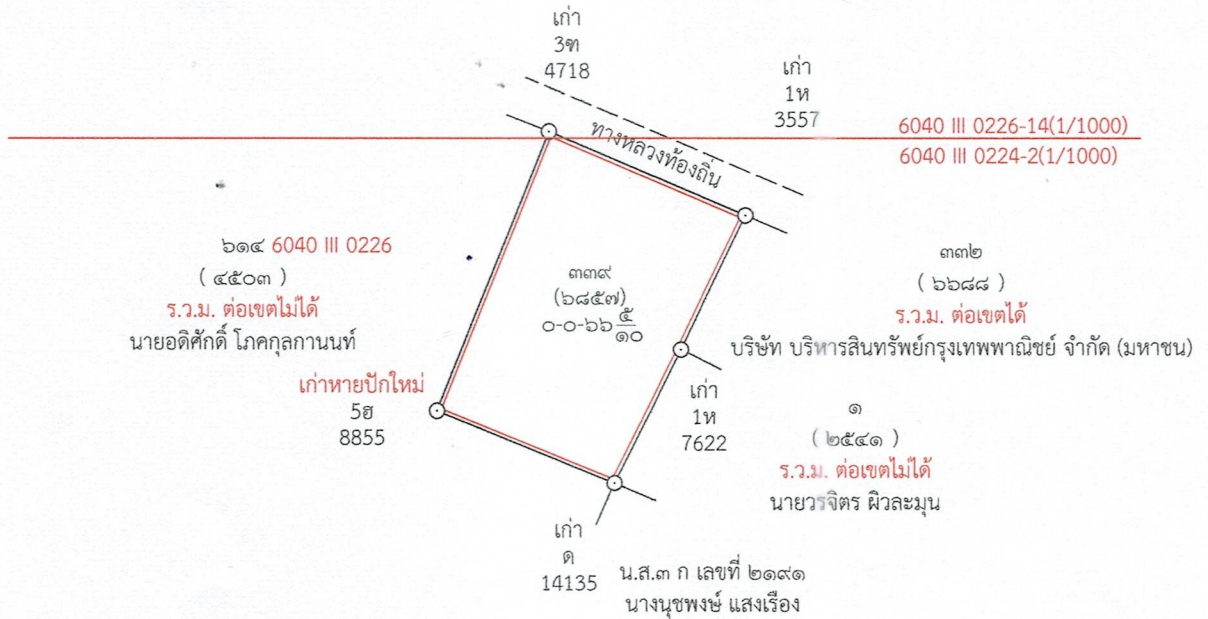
เก่า
3ฑ
4718

เก่า
1ห
3557

6040 III 0226-14(1/1000)
6040 III 0224-2(1/1000)

ทางหลวงท้องถิ่น

๖๑๔ 6040 III 0226
( ๔๕๐๓ )
ร.ว.ม. ต่อเขตไม่ได้
นายอดิศักดิ์ โภคกุลกานนท์

๓๓๙
(๖๘๕๗)
๐-๐-๖๖$\frac{๕}{๑๐}$

๓๓๒
( ๖๖๘๘ )
ร.ว.ม. ต่อเขตได้
บริษัท บริหารสินทรัพย์กรุงเทพพาณิชย์ จำกัด (มหาชน)

เก่าหายปักใหม่
5ฮ
8855

เก่า
1ห
7622

๑
( ๒๕๔๑ )
ร.ว.ม. ต่อเขตไม่ได้
นายวรจิตร ผิวละมุน

เก่า
ด
14135

น.ส.๓ ก เลขที่ ๒๑๙๑
นางนุชพงษ์ แสงเรือง